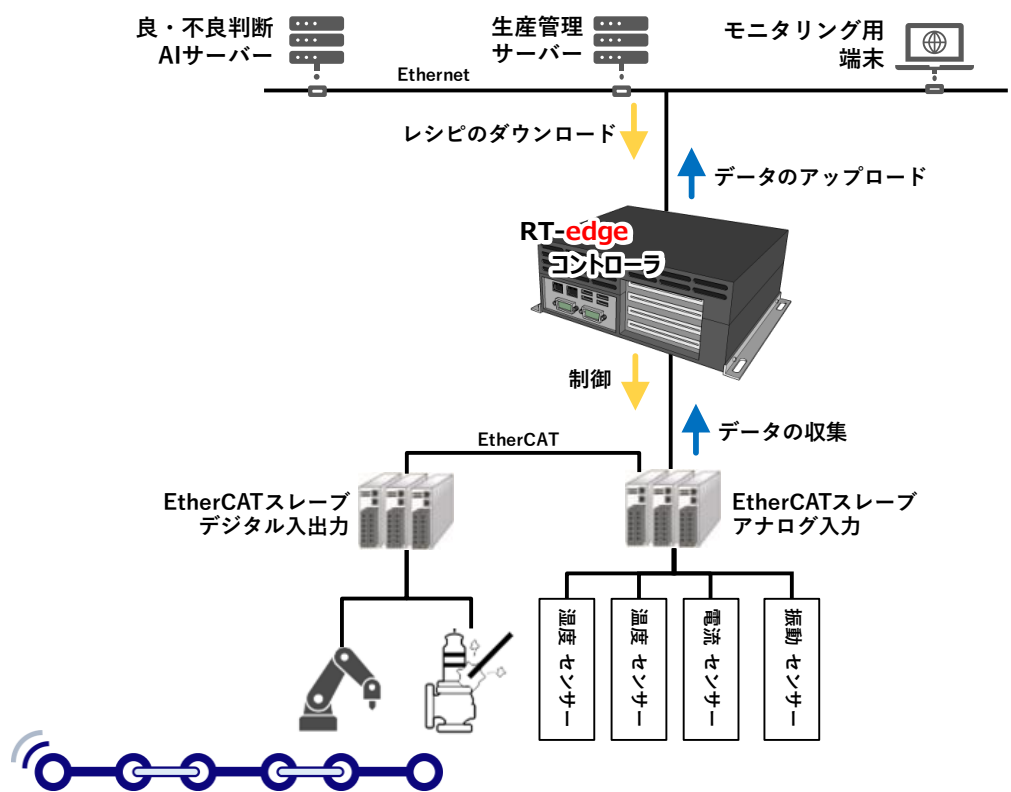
良・不良判断
AIサーバー

生産管理
サーバー

モニタリング用
端末

Ethernet

レシピのダウンロード

データのアップロード

RT-edge
コントローラ

制御

データの収集

EtherCAT

EtherCATスレーブ
デジタル入出力

EtherCATスレーブ
アナログ入力

温度 センサー

温度 センサー

電流 センサー

振動 センサー